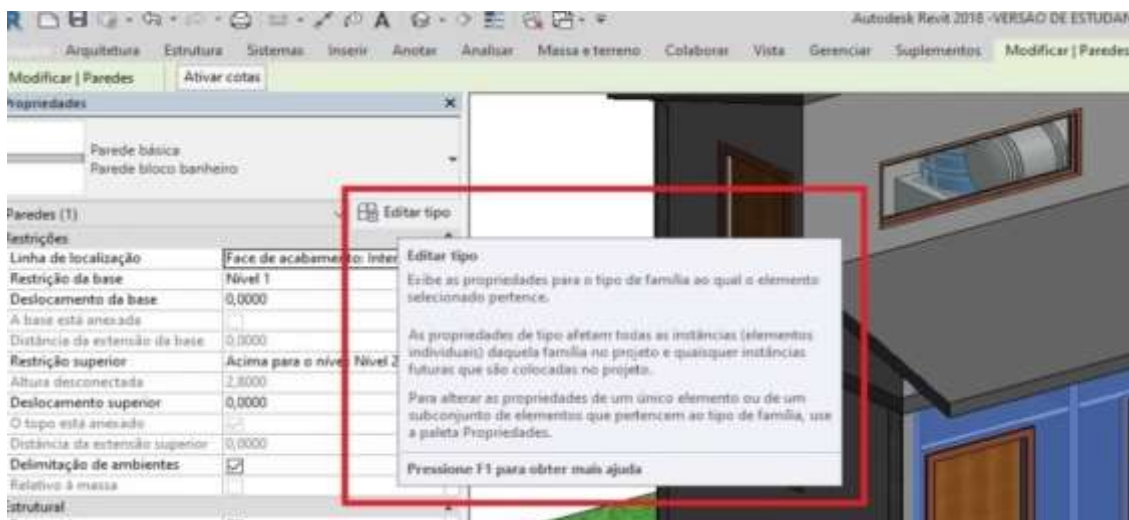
Autodesk Revit 2018 - VERSÃO DE ESTUDAN

Arquitetura Estrutura Sistemas Inserir Anotar Analisar Massa e terreno Colaborar Vista Gerenciar Suplementos Modificar | Paredes

Modificar | Paredes Ativar cotas

Propriedades

Parede básica
Parede bloco banheiro

Paredes (1) Editar tipo

Restrições

| | |
|---|---|
| Linha de localização | Face de acabamento: Inter |
| Restrição da base | Nível 1 |
| Deslocamento da base | 0,0000 |
| A base está anexada | |
| Distância da extensão da base | 0,0000 |
| Restrição superior | Acima para o nível: Nível 2 |
| Altura desconectada | 2,8000 |
| Deslocamento superior | 0,0000 |
| O topo está anexado | |
| Distância da extensão superior | 0,0000 |
| Delimitação de ambientes | ☑ |
| Relativo à massa | |

Estrutural

Editar tipo

Exibe as propriedades para o tipo de família ao qual o elemento selecionado pertence.

As propriedades de tipo afetam todas as instâncias (elementos individuais) daquela família no projeto e quaisquer instâncias futuras que são colocadas no projeto.

Para alterar as propriedades de um único elemento ou de um subconjunto de elementos que pertencem ao tipo de família, use a paleta Propriedades.

Pressione F1 para obter mais ajuda